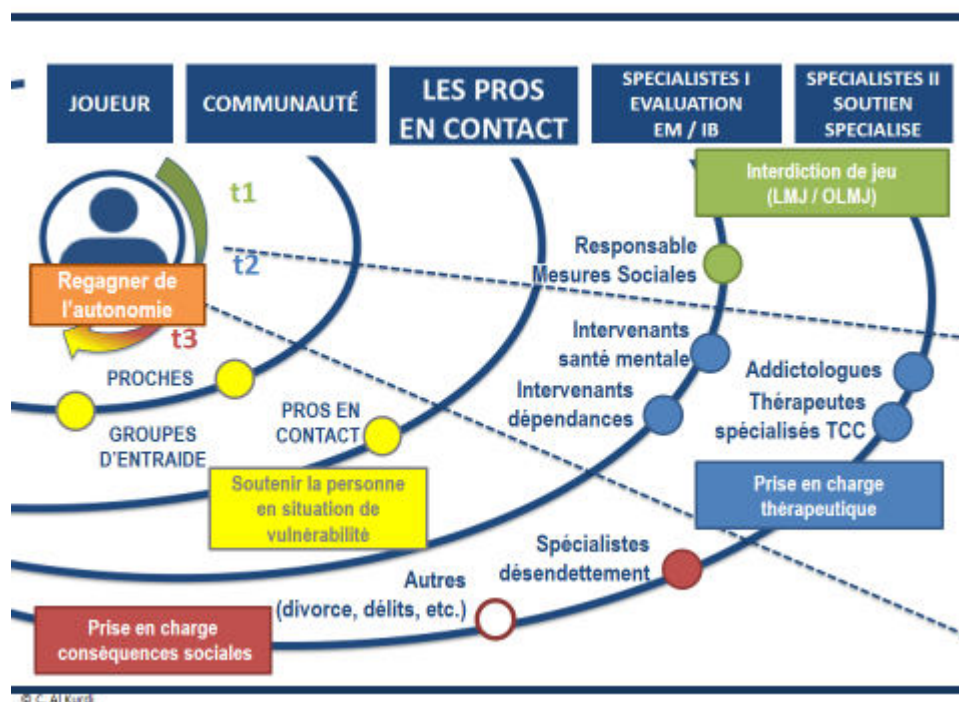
JOUEUR

COMMUNAUTÉ

LES PROS EN CONTACT

SPECIALISTES I EVALUATION EM / IB

SPECIALISTES II SOUTIEN SPECIALISE

t1

t2

t3

Regagner de l'autonomie

Interdiction de jeu (LMJ / OLMJ)

Responsable Mesures Sociales

Intervenants santé mentale

Intervenants dépendances

Addictologues

Thérapeutes spécialisés TCC

PROCHES

GROUPES D'ENTRAIDE

PROS EN CONTACT

Soutenir la personne en situation de vulnérabilité

Prise en charge thérapeutique

Spécialistes désendettement

Autres (divorce, délits, etc.)

Prise en charge conséquences sociales

© C. Al Kurdi